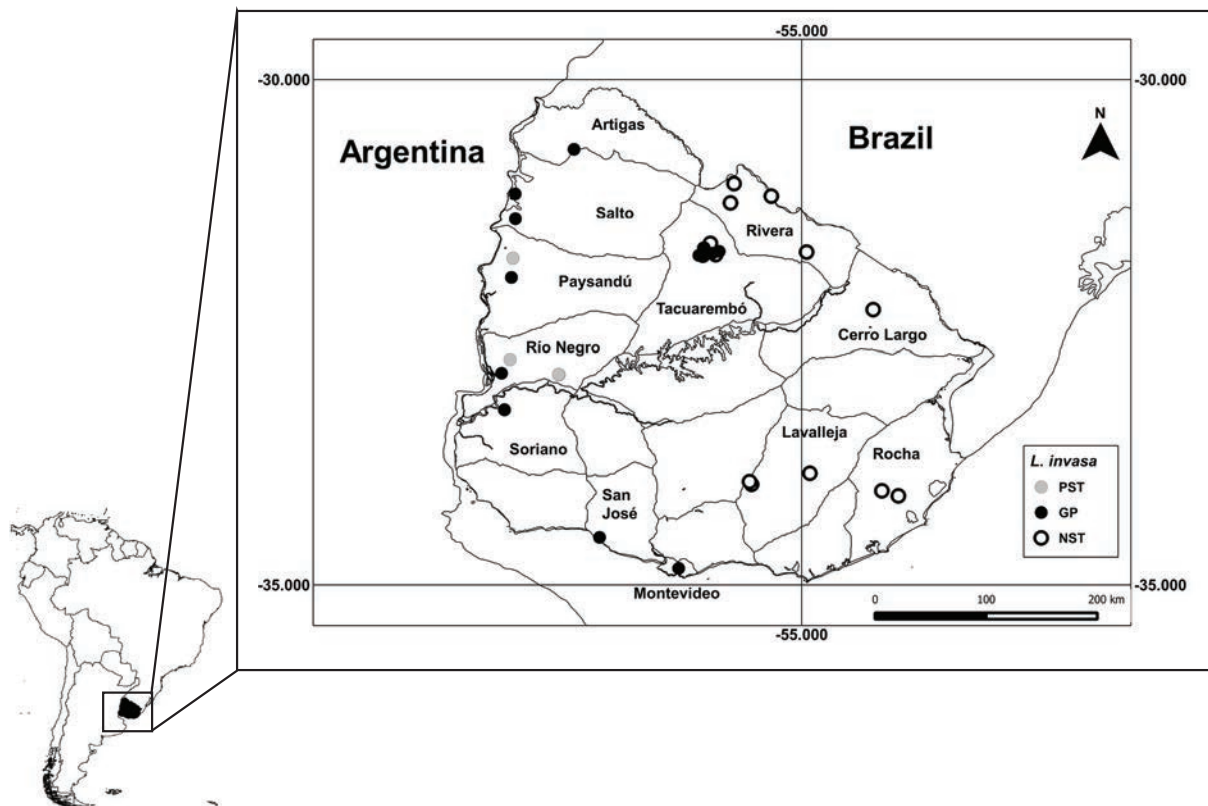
-55.000

-30.000

-30.000

Argentina

Brazil

N

Artigas

Salto

Rivera

Paysandú

Tacuarembó

Cerro Largo

Río Negro

Soriano

Lavalleja

Rocha

San José

L. invasa

PST

GP

NST

-35.000

-35.000

Montevideo

-55.000

0

100

200 km